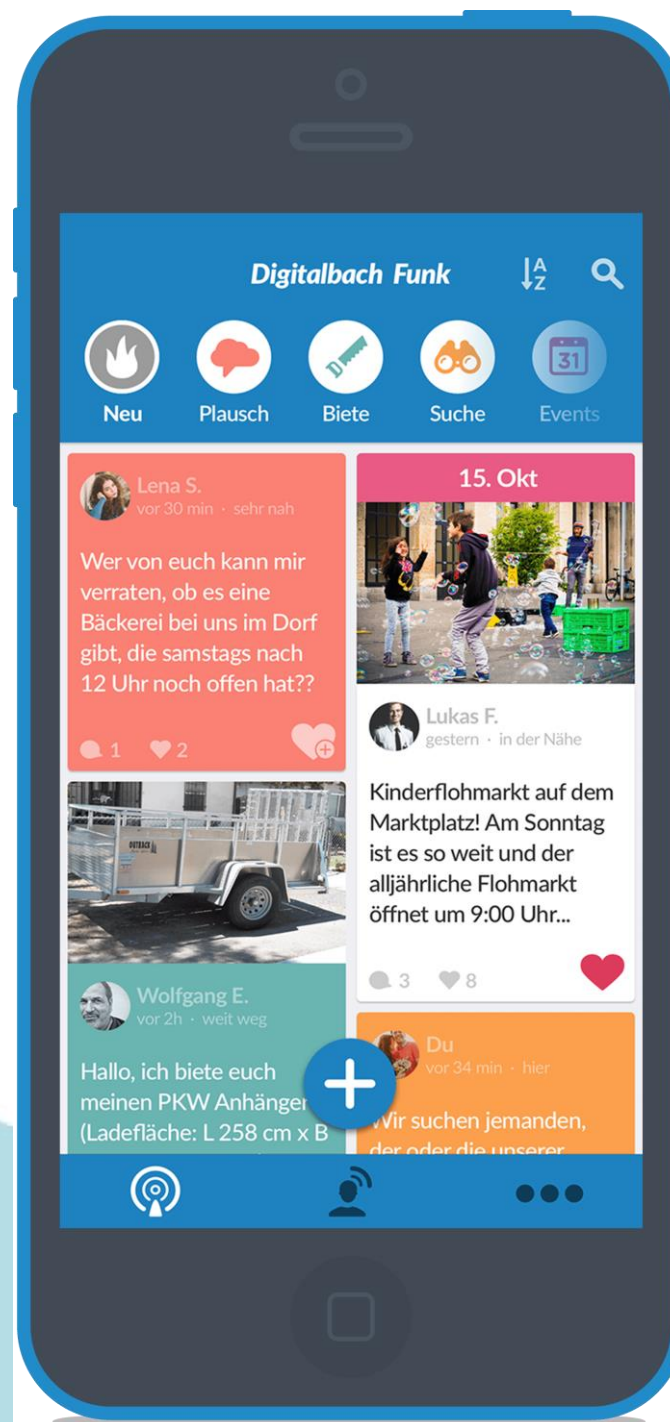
Digitalbach Funk

A
Z

31

Neu Plausch Biete Suche Events

Lena S.
vor 30 min · sehr nah

Wer von euch kann mir verraten, ob es eine Bäckerei bei uns im Dorf gibt, die samstags nach 12 Uhr noch offen hat??

1 2

15. Okt

Lukas F.
gestern · in der Nähe

Kinderflohmarkt auf dem Marktplatz! Am Sonntag ist es so weit und der alljährliche Flohmarkt öffnet um 9:00 Uhr...

3 8

OUTBACK

Wolfgang E.
vor 2h · weit weg

Hallo, ich biete euch meinen PKW Anhänger (Ladefläche: L 258 cm x B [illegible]

Du
vor 34 min · hier

Wir suchen jemanden, der oder die unserer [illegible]